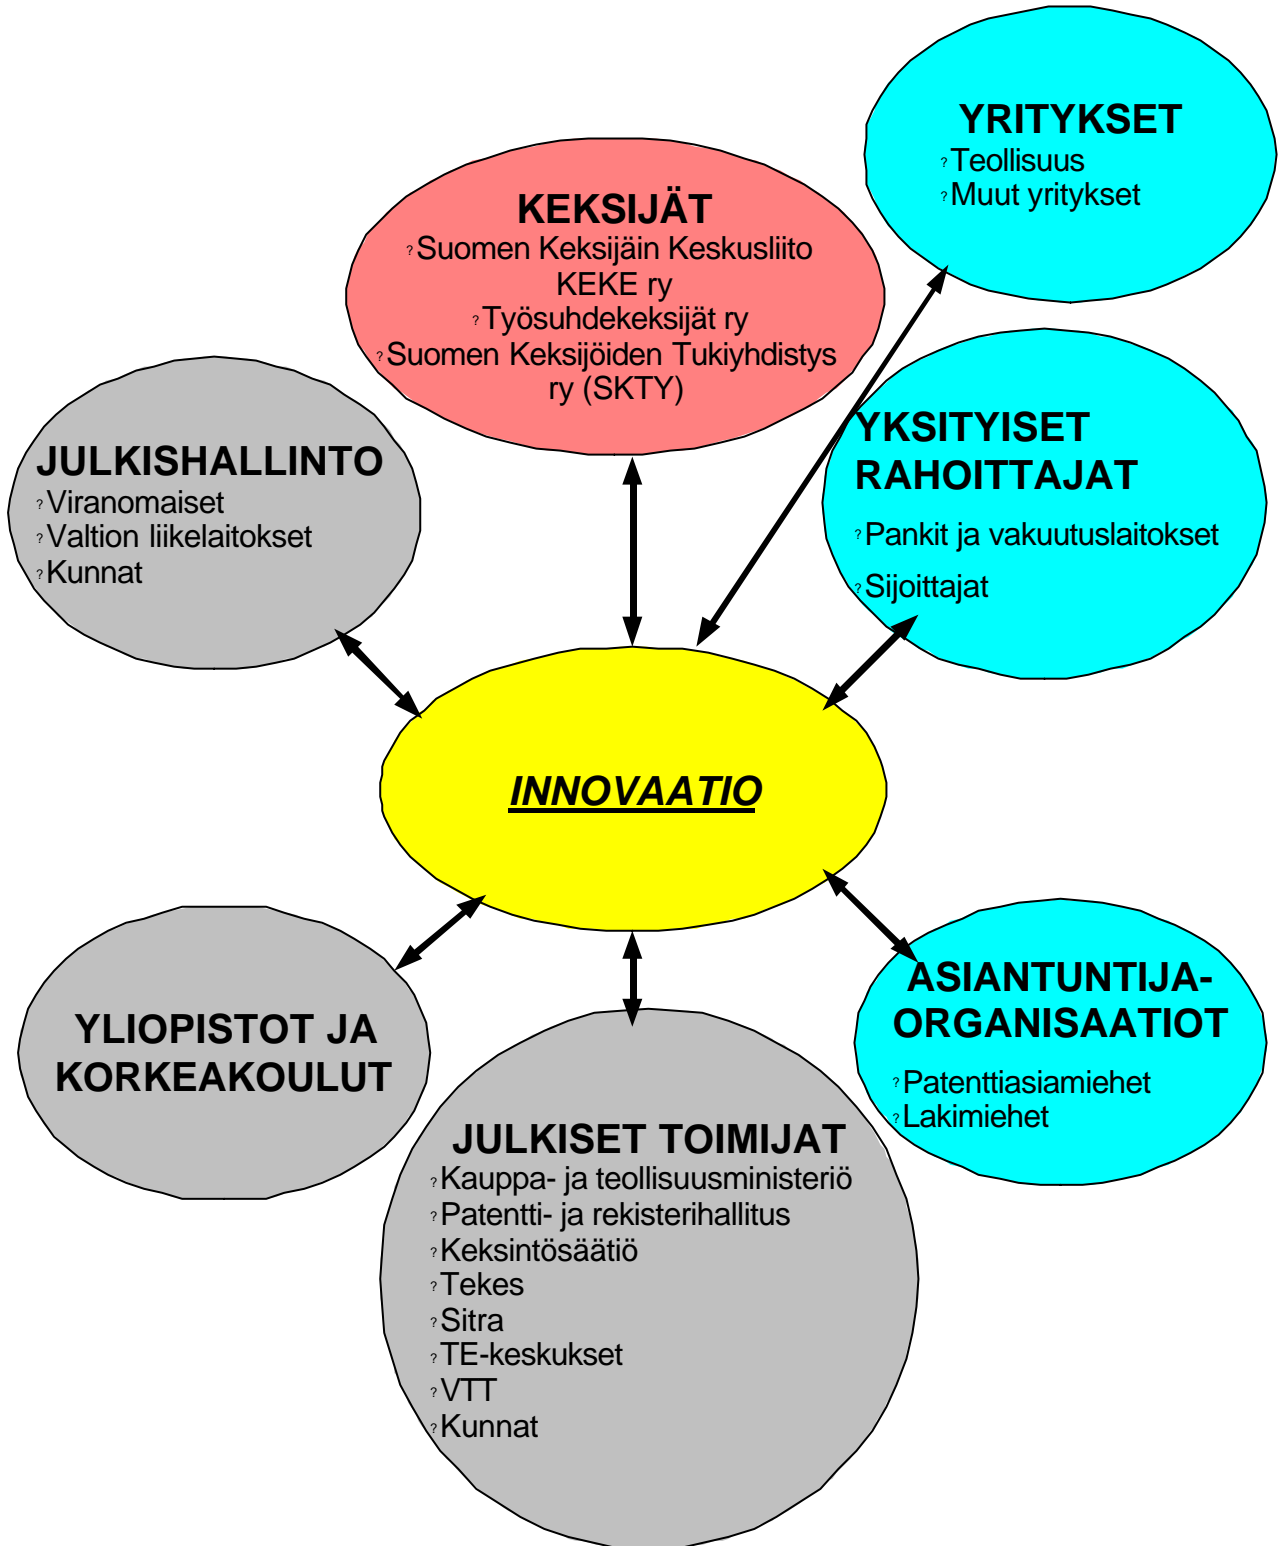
YRITYKSET
?Teollisuus
?Muut yritykset

KEKSIJÄT
?Suomen Keksijäin Keskusliito KEKE ry
?Työsuhdekeksijät ry
?Suomen Keksijöiden Tukiyhdistys ry (SKTY)

JULKISHALLINTO
?Viranomaiset
?Valtion liikelaitokset
?Kunnat

YKSITYISET RAHOITTAJAT
?Pankit ja vakuutuslaitokset
?Sijoittajat

INNOVAATIO

YLIOPISTOT JA KORKEAKOULUT

ASIANTUNTIJA-ORGANISAATIOT
?Patenttiasiamiehet
?Lakimiehet

JULKISET TOIMIJAT
?Kauppa- ja teollisuusministeriö
?Patentti- ja rekisterihallitus
?Keksintösäätiö
?Tekes
?Sitra
?TE-keskukset
?VTT
?Kunnat